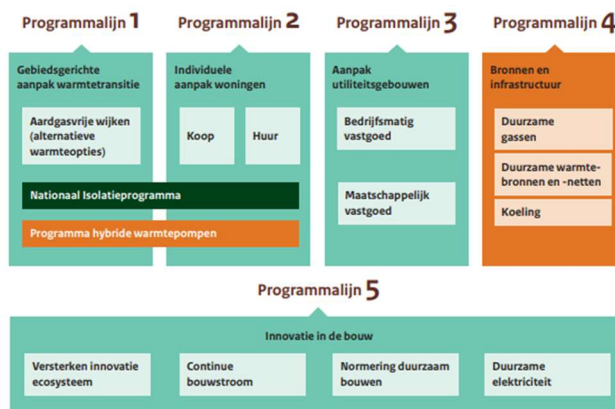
Programmalijn 1

Gebiedsgerichte aanpak warmtetransitie

Aardgasvrije wijken (alternatieve warmteopties)

Programmalijn 2

Individuele aanpak woningen

Koop

Huur

Nationaal Isolatieprogramma

Programma hybride warmtepompen

Programmalijn 3

Aanpak utiliteitsgebouwen

Bedrijfsmatig vastgoed

Maatschappelijk vastgoed

Programmalijn 4

Bronnen en infrastructuur

Duurzame gassen

Duurzame warmtebronnen en -netten

Koeling

Programmalijn 5

Innovatie in de bouw

Versterken innovatie ecosysteem

Continue bouwstroom

Normering duurzaam bouwen

Duurzame elektriciteit